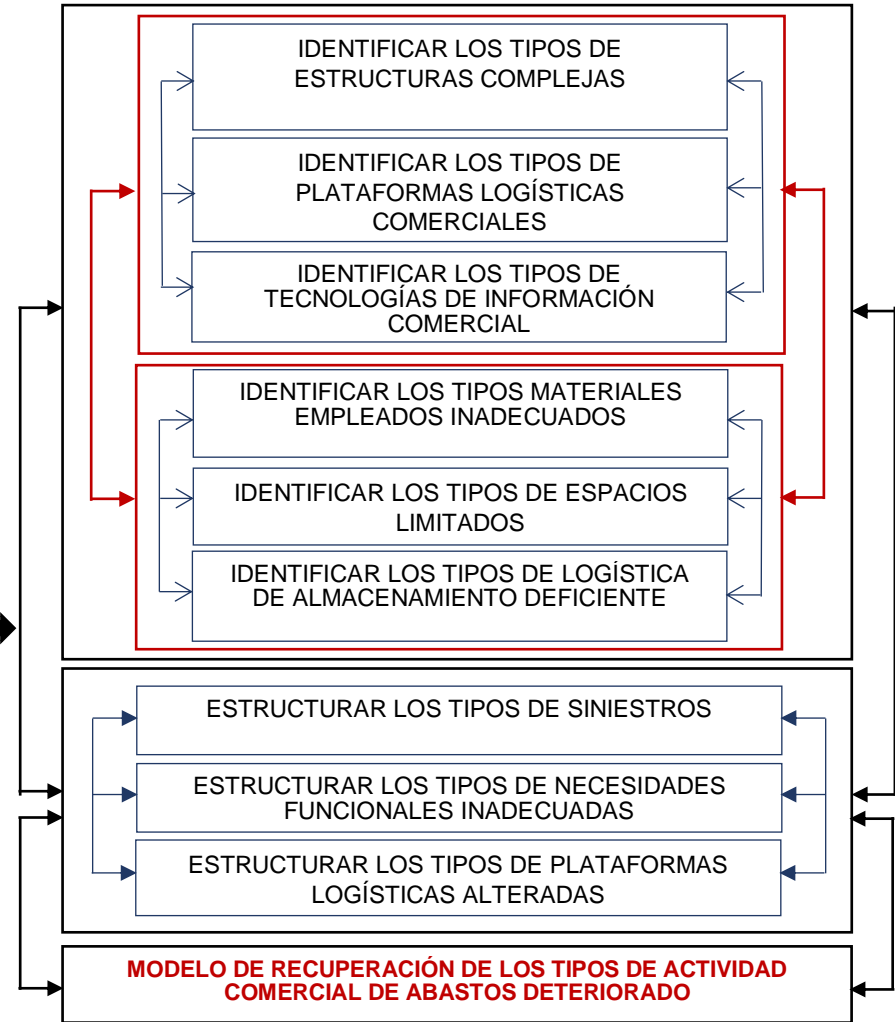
IDENTIFICAR LOS TIPOS DE ESTRUCTURAS COMPLEJAS

IDENTIFICAR LOS TIPOS DE PLATAFORMAS LOGÍSTICAS COMERCIALES

IDENTIFICAR LOS TIPOS DE TECNOLOGÍAS DE INFORMACIÓN COMERCIAL

IDENTIFICAR LOS TIPOS MATERIALES EMPLEADOS INADECUADOS

IDENTIFICAR LOS TIPOS DE ESPACIOS LIMITADOS

IDENTIFICAR LOS TIPOS DE LOGÍSTICA DE ALMACENAMIENTO DEFICIENTE

ESTRUCTURAR LOS TIPOS DE SINIESTROS

ESTRUCTURAR LOS TIPOS DE NECESIDADES FUNCIONALES INADECUADAS

ESTRUCTURAR LOS TIPOS DE PLATAFORMAS LOGÍSTICAS ALTERADAS

MODELO DE RECUPERACIÓN DE LOS TIPOS DE ACTIVIDAD COMERCIAL DE ABASTOS DETERIORADO